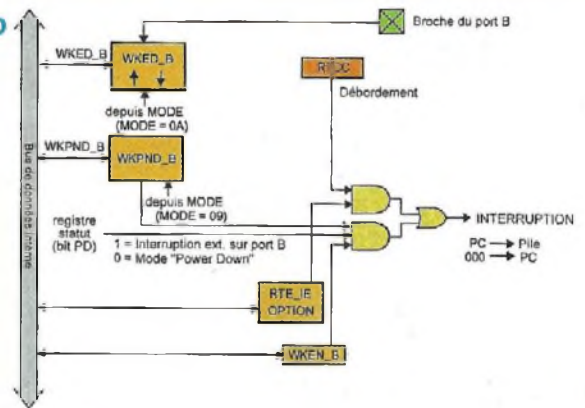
Broche du port B

WKED_B

WKED_B

RTCC

Débordement

depuis MODE (MODE = 0A)

WKPND_B

WKPND_B

Bus de données interne

depuis MODE (MODE = 09)

registre statut (bit PD)

INTERRUPTION

1 = Interruption ext. sur port B
0 = Mode "Power Down"

PC → Pile
000 → PC

RTE_IE OPTION

WKEN_B